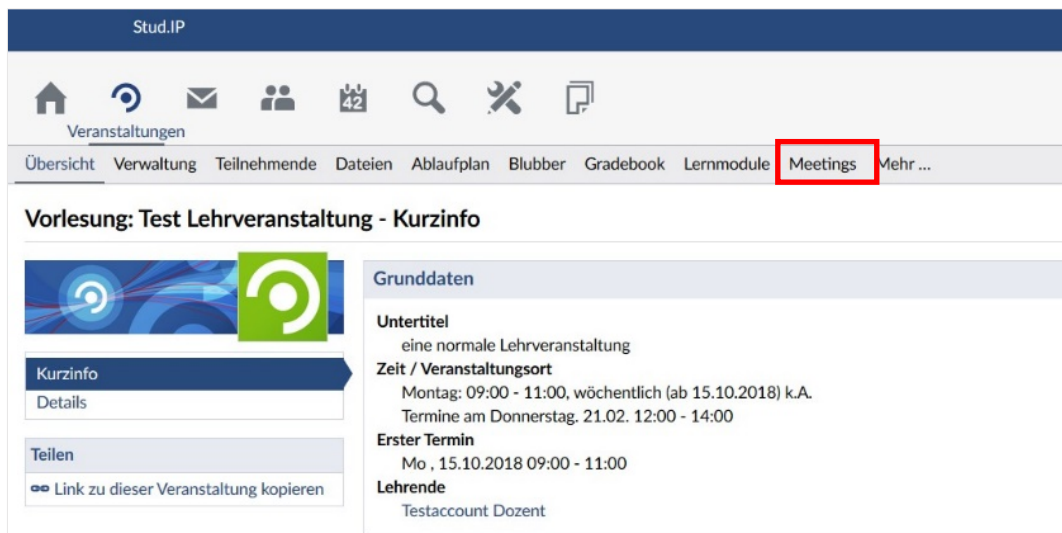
Stud.IP

42

Veranstaltungen

Übersicht Verwaltung Teilnehmende Dateien Ablaufplan Blubber Gradebook Lernmodule Meetings Mehr ...

Vorlesung: Test Lehrveranstaltung - Kurzinfo

Kurzinfo
Details

Teilen
Link zu dieser Veranstaltung kopieren

Grunddaten

Untertitel
eine normale Lehrveranstaltung
Zeit / Veranstaltungsort
Montag: 09:00 - 11:00, wöchentlich (ab 15.10.2018) k.A.
Termine am Donnerstag. 21.02. 12:00 - 14:00
Erster Termin
Mo , 15.10.2018 09:00 - 11:00
Lehrende
Testaccount Dozent